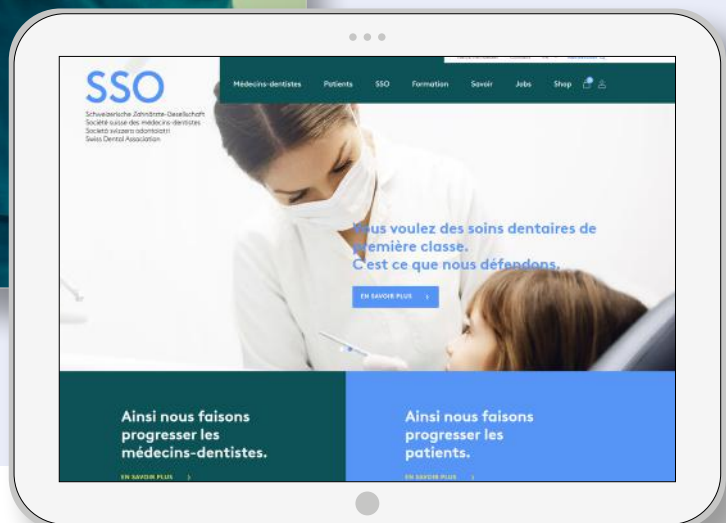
SSO
Schweizerische Zahnärzte-Gesellschaft
Société suisse des médecins-dentistes
Società svizzera odontoiatri
Swiss Dental Association

Médecins-dentistes Patients SSO Formation Savoir Jobs Shop

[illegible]ous voulez des soins dentaires de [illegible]remière classe.
C'est ce que nous défendons.

EN SAVOIR PLUS

Ainsi nous faisons progresser les médecins-dentistes.

EN SAVOIR PLUS

Ainsi nous faisons progresser les patients.

EN SAVOIR PLUS